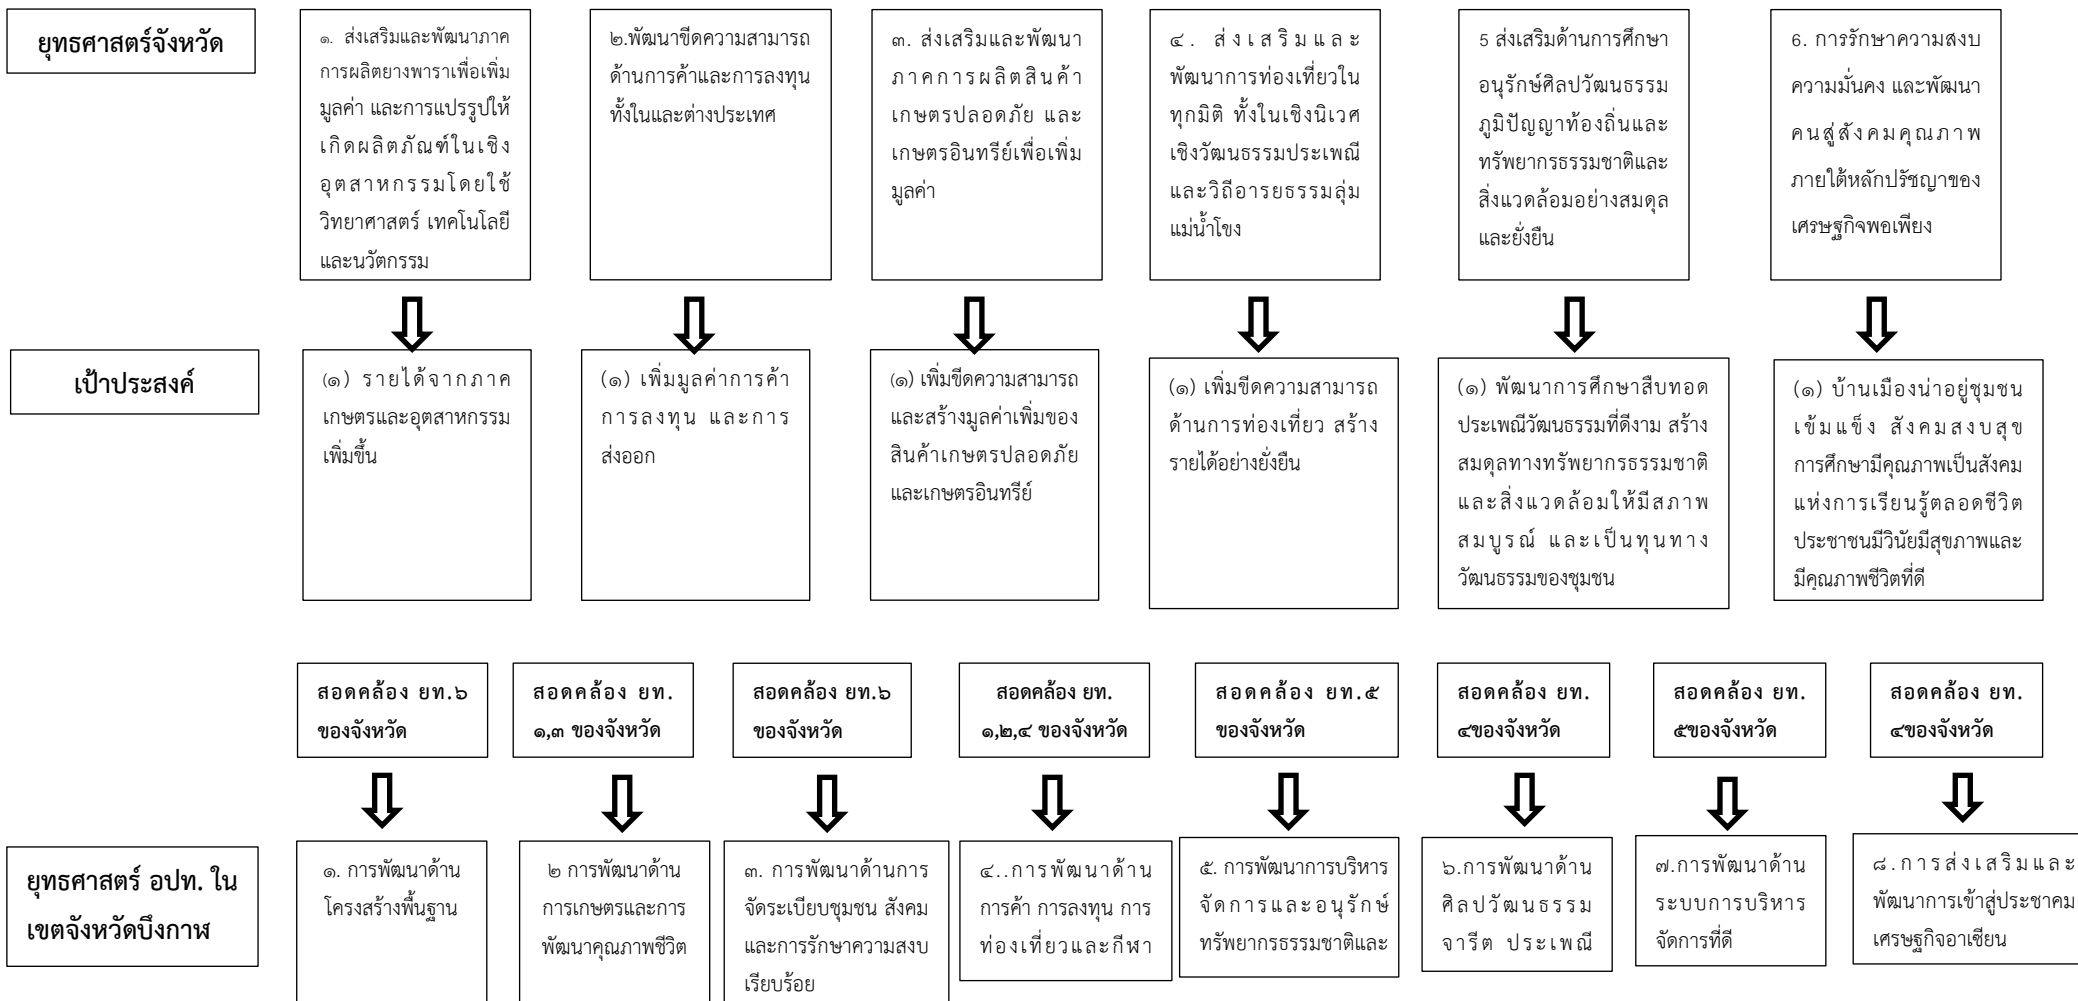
ยุทธศาสตร์จังหวัด

๑. ส่งเสริมและพัฒนาภาคการผลิตยางพาราเพื่อเพิ่มมูลค่า และการแปรรูปให้เกิดผลิตภัณฑ์ในเชิงอุตสาหกรรมโดยใช้วิทยาศาสตร์ เทคโนโลยี และนวัตกรรม

๒.พัฒนาขีดความสามารถด้านการค้าและการลงทุนทั้งในและต่างประเทศ

๓. ส่งเสริมและพัฒนาภาคการผลิตสินค้าเกษตรปลอดภัย และเกษตรอินทรีย์เพื่อเพิ่มมูลค่า

๔. ส่งเสริมและพัฒนาการท่องเที่ยวในทุกมิติ ทั้งในเชิงนิเวศ เชิงวัฒนธรรมประเพณี และวิถีอารยธรรมลุ่มแม่น้ำโขง

5 ส่งเสริมด้านการศึกษา อนุรักษ์ศิลปวัฒนธรรม ภูมิปัญญาท้องถิ่นและทรัพยากรธรรมชาติและสิ่งแวดล้อมอย่างสมดุลและยั่งยืน

6. การรักษาความสงบ ความมั่นคง และพัฒนาคนสู่สังคมคุณภาพ ภายใต้หลักปรัชญาของเศรษฐกิจพอเพียง

เป้าประสงค์

(๑) รายได้จากภาคเกษตรและอุตสาหกรรมเพิ่มขึ้น

(๑) เพิ่มมูลค่าการค้า การลงทุน และการส่งออก

(๑) เพิ่มขีดความสามารถและสร้างมูลค่าเพิ่มของสินค้าเกษตรปลอดภัยและเกษตรอินทรีย์

(๑) เพิ่มขีดความสามารถด้านการท่องเที่ยว สร้างรายได้อย่างยั่งยืน

(๑) พัฒนาการศึกษาสืบทอดประเพณีวัฒนธรรมที่ดีงาม สร้างสมดุลทางทรัพยากรธรรมชาติและสิ่งแวดล้อมให้มีสภาพสมบูรณ์ และเป็นทุนทางวัฒนธรรมของชุมชน

(๑) บ้านเมืองน่าอยู่ชุมชนเข้มแข็ง สังคมสงบสุข การศึกษามีคุณภาพเป็นสังคมแห่งการเรียนรู้ตลอดชีวิต ประชาชนมีวินัยมีสุขภาพและมีคุณภาพชีวิตที่ดี

สอดคล้อง ยท.๖ ของจังหวัด

สอดคล้อง ยท. ๑,๓ ของจังหวัด

สอดคล้อง ยท.๖ ของจังหวัด

สอดคล้อง ยท. ๑,๒,๔ ของจังหวัด

สอดคล้อง ยท.๕ ของจังหวัด

สอดคล้อง ยท. ๔ของจังหวัด

สอดคล้อง ยท. ๕ของจังหวัด

สอดคล้อง ยท. ๔ของจังหวัด

ยุทธศาสตร์ อปท. ในเขตจังหวัดบึงกาฬ

๑. การพัฒนาด้านโครงสร้างพื้นฐาน

๒ การพัฒนาด้านการเกษตรและการพัฒนาคุณภาพชีวิต

๓. การพัฒนาด้านการจัดระเบียบชุมชน สังคม และการรักษาความสงบเรียบร้อย

๔..การพัฒนาด้านการค้า การลงทุน การท่องเที่ยวและกีหา

๕. การพัฒนาการบริหารจัดการและอนุรักษ์ทรัพยากรธรรมชาติและ

๖.การพัฒนาด้านศิลปวัฒนธรรม จารีต ประเพณี

๗.การพัฒนาด้านระบบการบริหารจัดการที่ดี

๘.การส่งเสริมและพัฒนาการเข้าสู่ประชาคมเศรษฐกิจอาเซียน